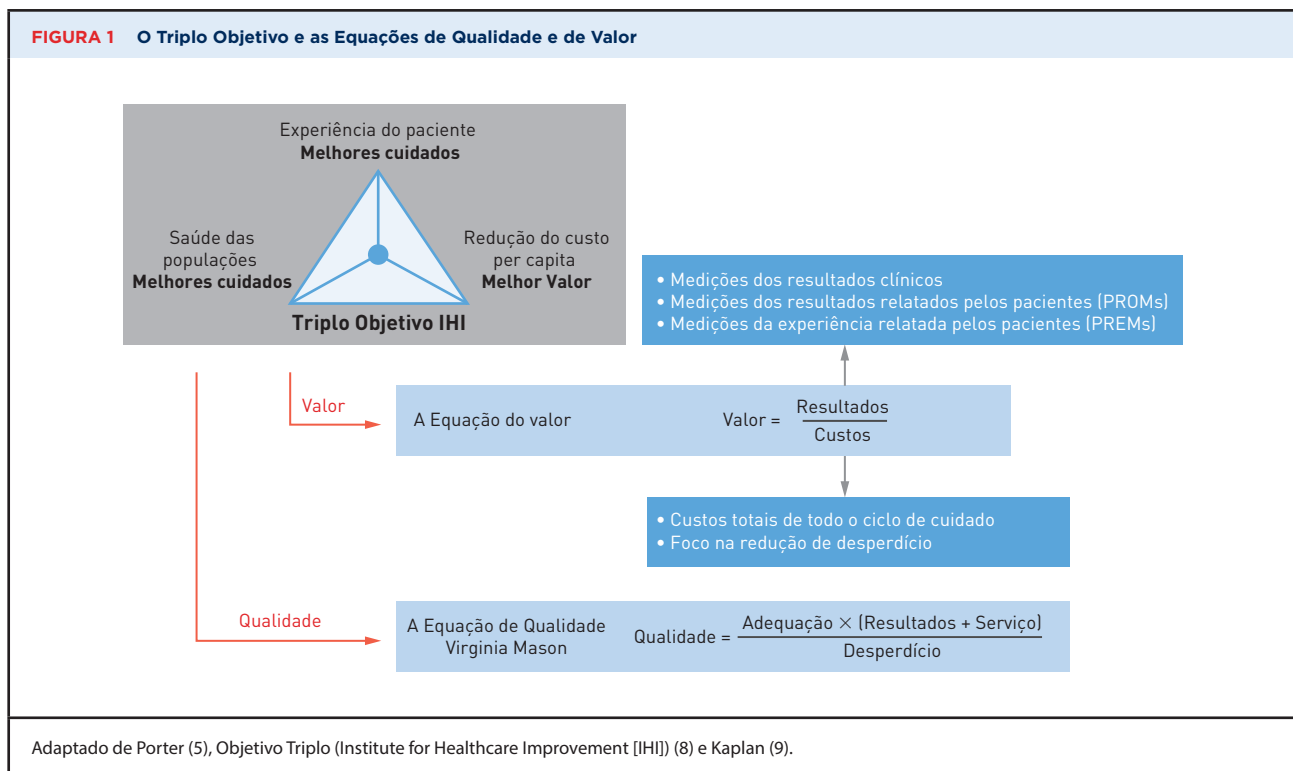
FIGURA 1 O Triplo Objetivo e as Equações de Qualidade e de Valor

Experiência do paciente
**Melhores cuidados**

Saúde das populações
**Melhores cuidados**

Redução do custo per capita
**Melhor Valor**

**Triplo Objetivo IHI**

• Medições dos resultados clínicos
• Medições dos resultados relatados pelos pacientes (PROMs)
• Medições da experiência relatada pelos pacientes (PREMs)

Valor

A Equação do valor Valor = $\frac{\text{Resultados}}{\text{Custos}}$

• Custos totais de todo o ciclo de cuidado
• Foco na redução de desperdício

Qualidade

A Equação de Qualidade Virginia Mason Qualidade = $\frac{\text{Adequação} \times (\text{Resultados + Serviço})}{\text{Desperdício}}$

Adaptado de Porter (5), Objetivo Triplo (Institute for Healthcare Improvement [IHI]) (8) e Kaplan (9).